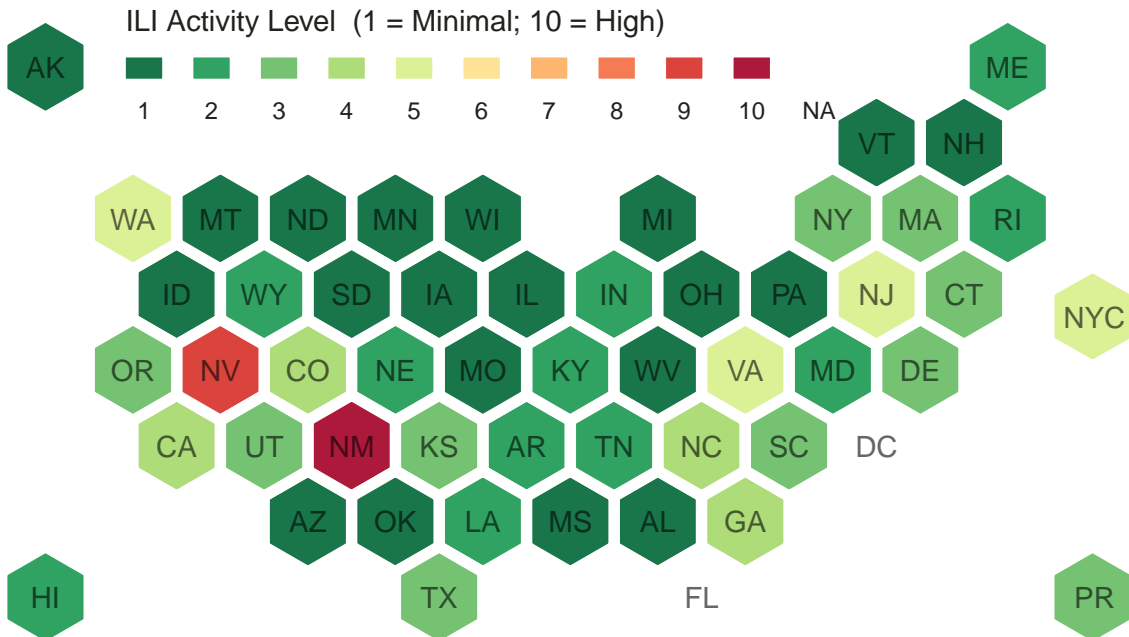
ILI Activity Level (1 = Minimal; 10 = High)

1 2 3 4 5 6 7 8 9 10 NA

AK

ME

VT NH

WA MT ND MN WI MI NY MA RI

ID WY SD IA IL IN OH PA NJ CT

NYC

OR NV CO NE MO KY WV VA MD DE

CA UT NM KS AR TN NC SC DC

AZ OK LA MS AL GA

HI TX FL PR